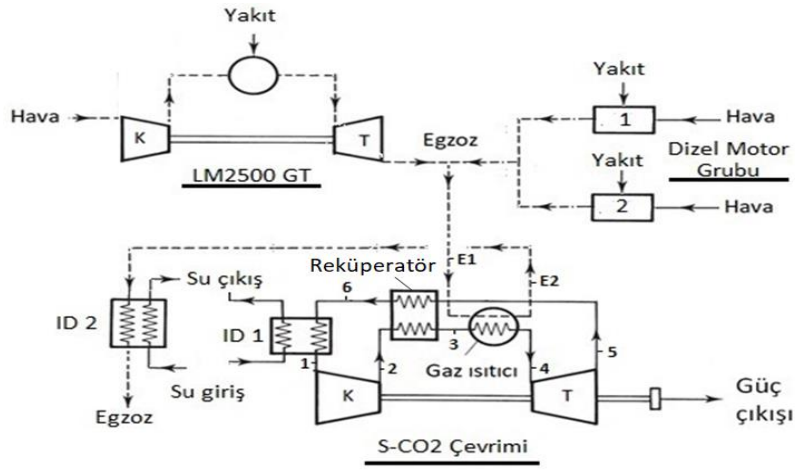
Yakıt

Hava

K

T

LM2500 GT

Egzoz

Yakıt

1

Hava

Yakıt

2

Hava

Dizel Motor Grubu

Reküperatör

E1

E2

Su çıkış

6

ID 2

ID 1

3

Gaz ısıtıcı

1

2

4

5

K

T

Su giriş

Egzoz

Güç çıkışı

S-CO2 Çevrimi